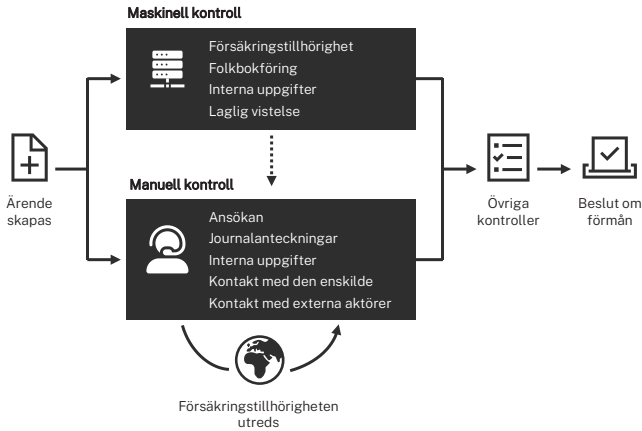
Ärende skapas

Maskinell kontroll

Försäkringstillhörighet
Folkbokföring
Interna uppgifter
Laglig vistelse

Manuell kontroll

Ansökan
Journalanteckningar
Interna uppgifter
Kontakt med den enskilde
Kontakt med externa aktörer

Försäkringstillhörigheten utreds

Övriga kontroller

Beslut om förmån